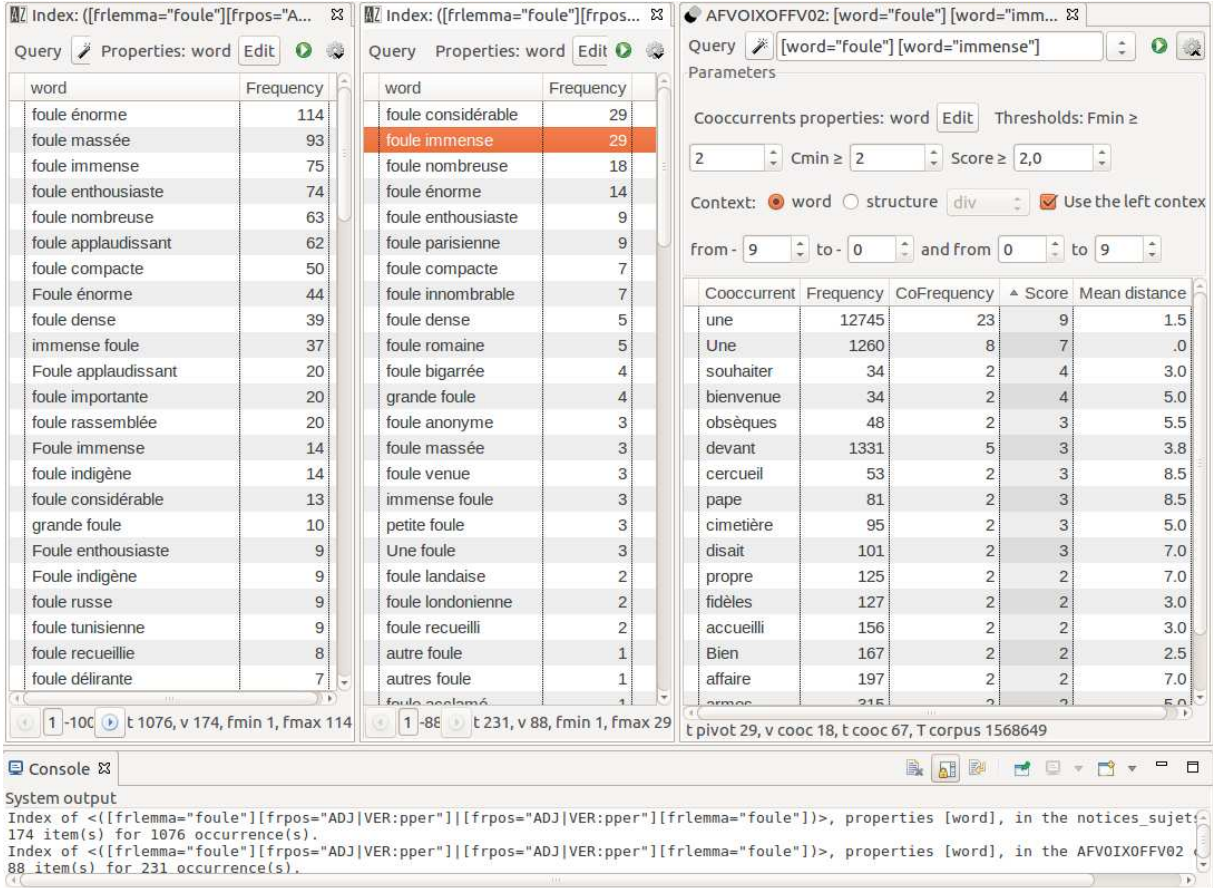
Index: ([frlemma="foule"][frpos="A... ⊠

Query Properties: word Edit

| word | Frequency |
|---|---|
| foule énorme | 114 |
| foule massée | 93 |
| foule immense | 75 |
| foule enthousiaste | 74 |
| foule nombreuse | 63 |
| foule applaudissant | 62 |
| foule compacte | 50 |
| Foule énorme | 44 |
| foule dense | 39 |
| immense foule | 37 |
| Foule applaudissant | 20 |
| foule importante | 20 |
| foule rassemblée | 20 |
| Foule immense | 14 |
| foule indigène | 14 |
| foule considérable | 13 |
| grande foule | 10 |
| Foule enthousiaste | 9 |
| Foule indigène | 9 |
| foule russe | 9 |
| foule tunisienne | 9 |
| foule recueillie | 8 |
| foule délirante | 7 |

1 -100 t 1076, v 174, fmin 1, fmax 114

Index: ([frlemma="foule"][frpos... ⊠

Query Properties: word Edit

| word | Frequency |
|---|---|
| foule considérable | 29 |
| foule immense | 29 |
| foule nombreuse | 18 |
| foule énorme | 14 |
| foule enthousiaste | 9 |
| foule parisienne | 9 |
| foule compacte | 7 |
| foule innombrable | 7 |
| foule dense | 5 |
| foule romaine | 5 |
| foule bigarrée | 4 |
| grande foule | 4 |
| foule anonyme | 3 |
| foule massée | 3 |
| foule venue | 3 |
| immense foule | 3 |
| petite foule | 3 |
| Une foule | 3 |
| foule landaise | 2 |
| foule londonienne | 2 |
| foule recueilli | 2 |
| autre foule | 1 |
| autres foule | 1 |
| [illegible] | 1 |

1 -88 t 231, v 88, fmin 1, fmax 29

AFVOIXOFFV02: [word="foule"] [word="imm... ⊠

Query [word="foule"] [word="immense"]

Parameters

Cooccurrents properties: word Edit Thresholds: Fmin ≥ 2 Cmin ≥ 2 Score ≥ 2,0

Context: word structure div Use the left contex

from - 9 to - 0 and from 0 to 9

| Cooccurrent | Frequency | CoFrequency | Score | Mean distance |
|---|---|---|---|---|
| une | 12745 | 23 | 9 | 1.5 |
| Une | 1260 | 8 | 7 | .0 |
| souhaiter | 34 | 2 | 4 | 3.0 |
| bienvenue | 34 | 2 | 4 | 5.0 |
| obsèques | 48 | 2 | 3 | 5.5 |
| devant | 1331 | 5 | 3 | 3.8 |
| cercueil | 53 | 2 | 3 | 8.5 |
| pape | 81 | 2 | 3 | 8.5 |
| cimetière | 95 | 2 | 3 | 5.0 |
| disait | 101 | 2 | 3 | 7.0 |
| propre | 125 | 2 | 2 | 7.0 |
| fidèles | 127 | 2 | 2 | 3.0 |
| accueilli | 156 | 2 | 2 | 3.0 |
| Bien | 167 | 2 | 2 | 2.5 |
| affaire | 197 | 2 | 2 | 7.0 |
| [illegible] | 315 | 2 | 2 | 5.0 |

t pivot 29, v cooc 18, t cooc 67, T corpus 1568649

Console ⊠

System output
Index of <([frlemma="foule"][frpos="ADJ|VER:pper"]|[frpos="ADJ|VER:pper"][frlemma="foule"])>, properties [word], in the notices_sujet
174 item(s) for 1076 occurrence(s).
Index of <([frlemma="foule"][frpos="ADJ|VER:pper"]|[frpos="ADJ|VER:pper"][frlemma="foule"])>, properties [word], in the AFVOIXOFFV02
88 item(s) for 231 occurrence(s).